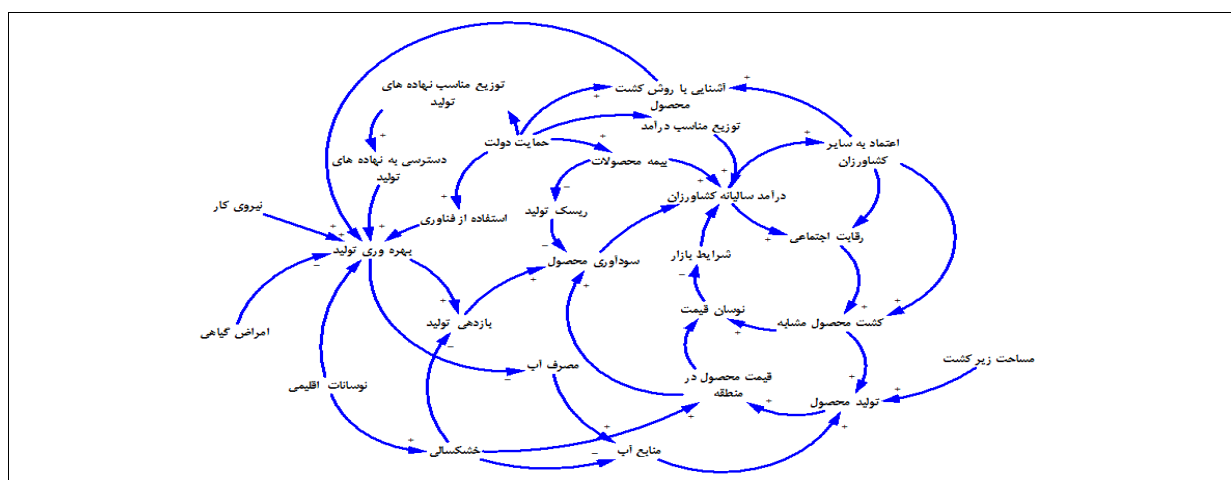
آشنایی با روش کشت محصول

توزیع مناسب نهاده های تولید

توزیع مناسب درآمد

حمایت دولت

اعتماد به سایر کشاورزان

دسترسی به نهاده های تولید

بیمه محصولات

درآمد سالیانه کشاورزان

نیروی کار

استفاده از فناوری

ریسک تولید

رقابت اجتماعی

بهره وری تولید

سودآوری محصول

شرایط بازار

بازدهی تولید

نوسان قیمت

کشت محصول مشابه

امراض گیاهی

مصرف آب

قیمت محصول در منطقه

مساحت زیرکشت

نوسانات اقلیمی

تولید محصول

خشکسالی

منابع آب

+ + + + + + + + + + + + + + + + + + + + + + + + + + +
- - - - - - - - -